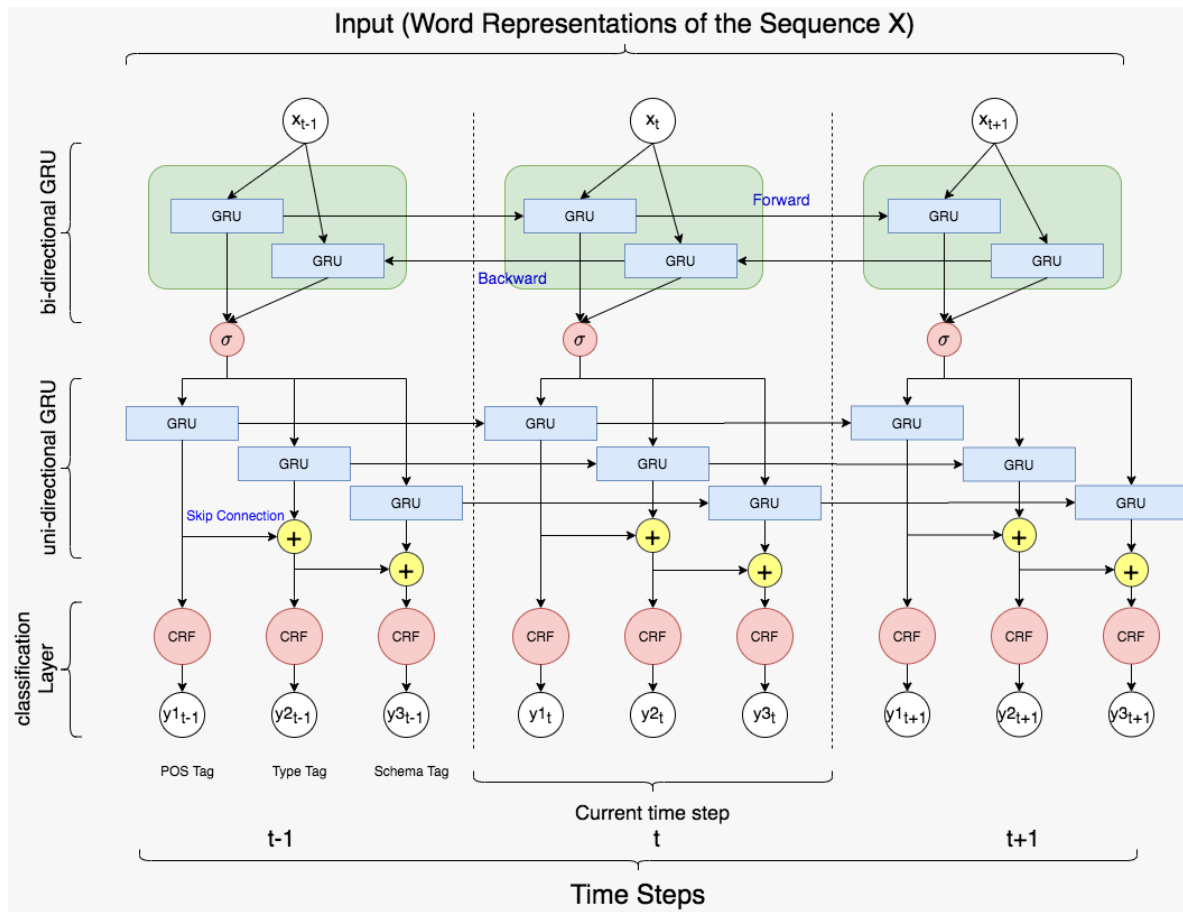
Input (Word Representations of the Sequence X)

bi-directional GRU

uni-directional GRU

classification Layer

$x_{t-1}$

$x_t$

$x_{t+1}$

GRU

GRU

GRU

GRU

GRU

GRU

Forward

Backward

$\sigma$

$\sigma$

$\sigma$

GRU

GRU

GRU

GRU

GRU

GRU

GRU

GRU

GRU

Skip Connection

+

+

+

+

+

+

CRF

CRF

CRF

CRF

CRF

CRF

CRF

CRF

CRF

$y1_{t-1}$

$y2_{t-1}$

$y3_{t-1}$

$y1_t$

$y2_t$

$y3_t$

$y1_{t+1}$

$y2_{t+1}$

$y3_{t+1}$

POS Tag

Type Tag

Schema Tag

Current time step

t-1

t

t+1

Time Steps